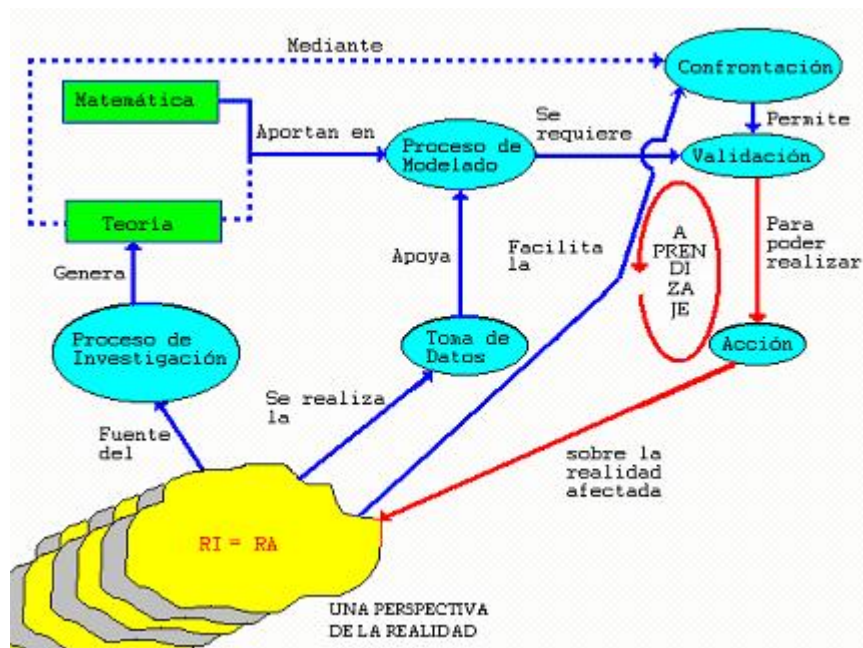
Mediante

Confrontación

Matemática

Se requiere

Aportan en

Proceso de Modelado

Permite

Validación

Teoría

A PREN DI ZA JE

Para poder realizar

Apoya

Facilita la

Genera

Proceso de Investigación

Toma de Datos

Acción

Se realiza la

Fuente del

sobre la realidad afectada

RI = RA

UNA PERSPECTIVA DE LA REALIDAD